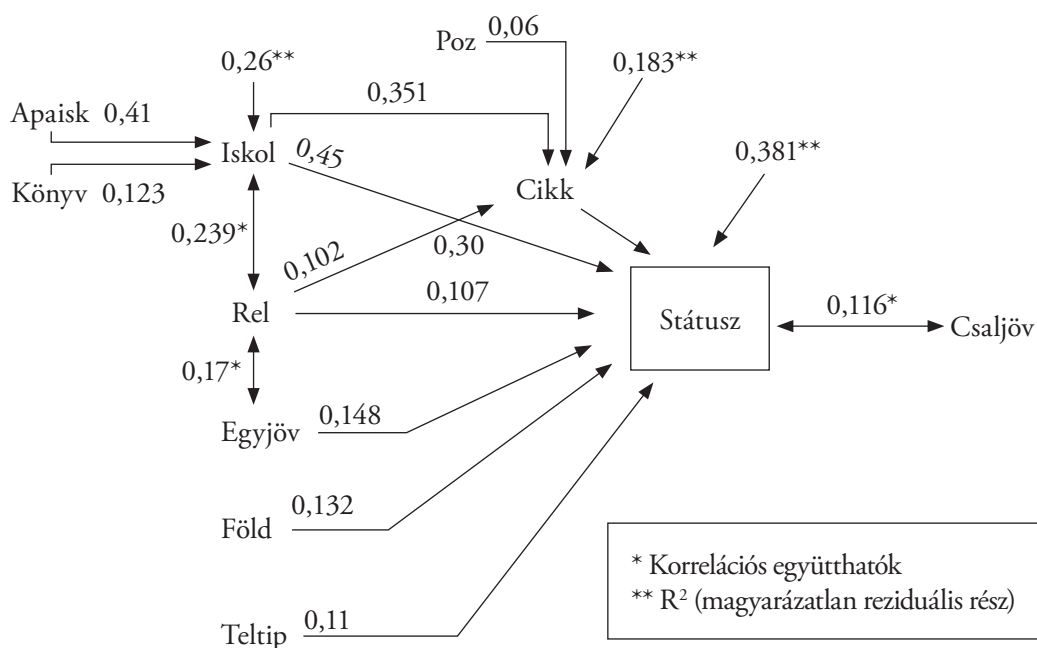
Poz 0,06

0,26**

0,183**

0,351

Apaisk 0,41

Iskol 0,45

Könyv 0,123

0,381**

Cikk

0,239*

0,102

0,30

Rel

0,107

Státusz

0,116*

Csaljöv

0,17*

0,148

Egyjöv

0,132

Föld

* Korrelációs együtthatók

** $R^2$ (magyarázatlan reziduális rész)

Teltip 0,11